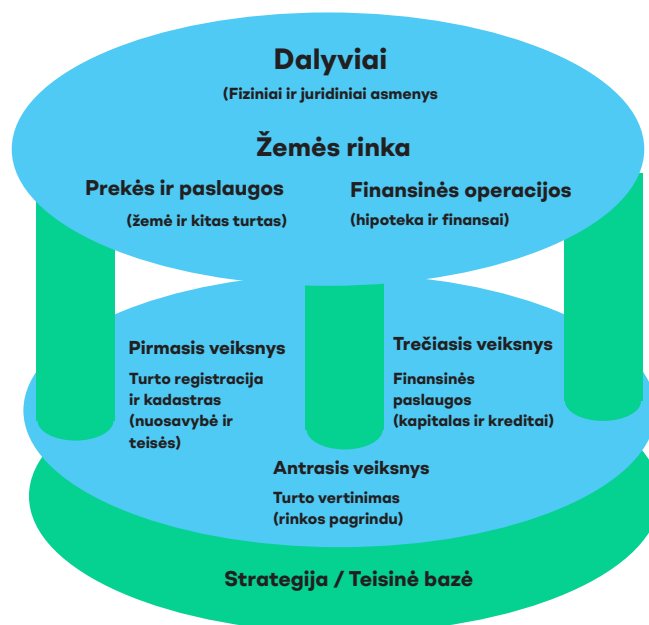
Dalyviai
(Fiziniai ir juridiniai asmenys

Žemės rinka

Prekės ir paslaugos
(žemė ir kitas turtas)

Finansinės operacijos
(hipoteka ir finansai)

Pirmasis veiksnys
Turto registracija ir kadastras (nuosavybė ir teisės)

Trečiasis veiksnys
Finansinės paslaugos (kapitalas ir kreditai)

Antrasis veiksnys
Turto vertinimas (rinkos pagrindu)

Strategija / Teisinė bazė